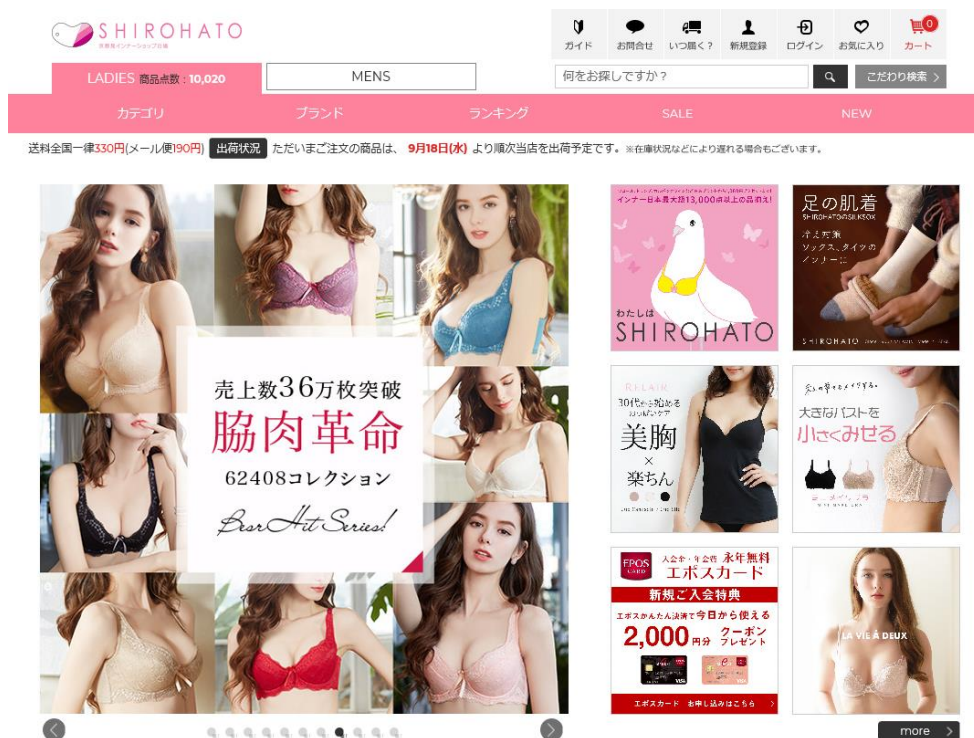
SHIROHATO
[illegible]

ガイド
お問合せ
いつ届く？
新規登録
ログイン
お気に入り
カート 0

LADIES 商品点数：10,020
MENS
何をお探しですか？
こだわり検索

カテゴリ
ブランド
ランキング
SALE
NEW

送料全国一律330円(メール便190円) 出荷状況 ただいまご注文の商品は、 9月18日(水) より順次当店を出荷予定です。※在庫状況などにより遅れる場合もございます。

売上数36万枚突破
脇肉革命
62408コレクション
Best Hit Series!

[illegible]
インナー日本最大級13,000点以上の品揃え!
わたしは
SHIROHATO

足の肌着
SHIROHATO SILKSOX
冷えた素
ソックス、タイツの
ノンリーに
SHIROHATO

RELAIR
30代から始める
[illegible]
美胸
×
楽ちん

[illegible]
大きなバストを
小さくみせる

EPOS CARD
入会金・年会費 永年無料
エポスカード
新規ご入会特典
エポスかんたん決済で今日から使える
2,000円分 クーポンプレゼント
エポスカード お申し込みはこちら

LA VIE A DEUX

more